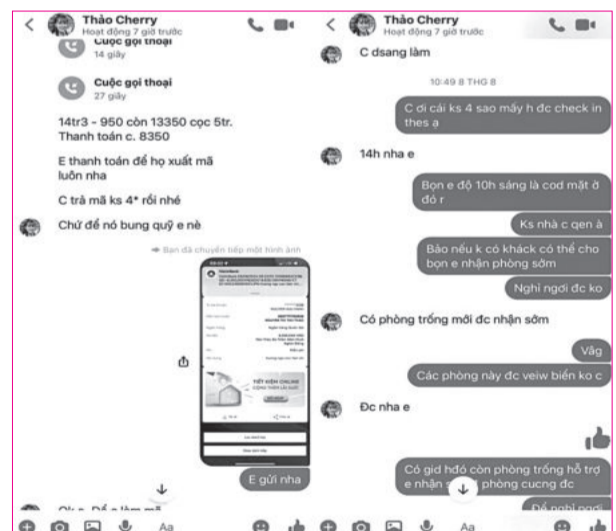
Thảo Cherry
Hoạt động 7 giờ trước

Cuộc gọi thoại
14 giây

Cuộc gọi thoại
27 giây

14tr3 - 950 còn 13350 cọc 5tr. Thanh toán c. 8350

E thanh toán để họ xuất mã luôn nha

C trả mã ks 4* rồi nhé

Chứ để nó bung quỹ e nè

Bạn đã chuyển tiếp một hình ảnh

TIẾT KIỆM ONLINE

E gửi nha

Ok e. Để e làm mã

Aa

Thảo Cherry
Hoạt động 7 giờ trước

C dsang làm

10:49 8 THG 8

C ơi cái ks 4 sao mấy h đc check in thes ạ

14h nha e

Bọn e độ 10h sáng là cod mặt ở đó r

Ks nhà c qen à

Bảo nếu k có khách có thể cho bọn e nhận phòng sớm

Nghỉ ngơi đc ko

Có phòng trống mới đc nhận sớm

Vâg

Các phòng này đc veiw biển ko c

Đc nha e

Có gid hđó còn phòng trống hỗ trợ e nhận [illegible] phòng cucng đc

Để nghỉ ngơi

Aa